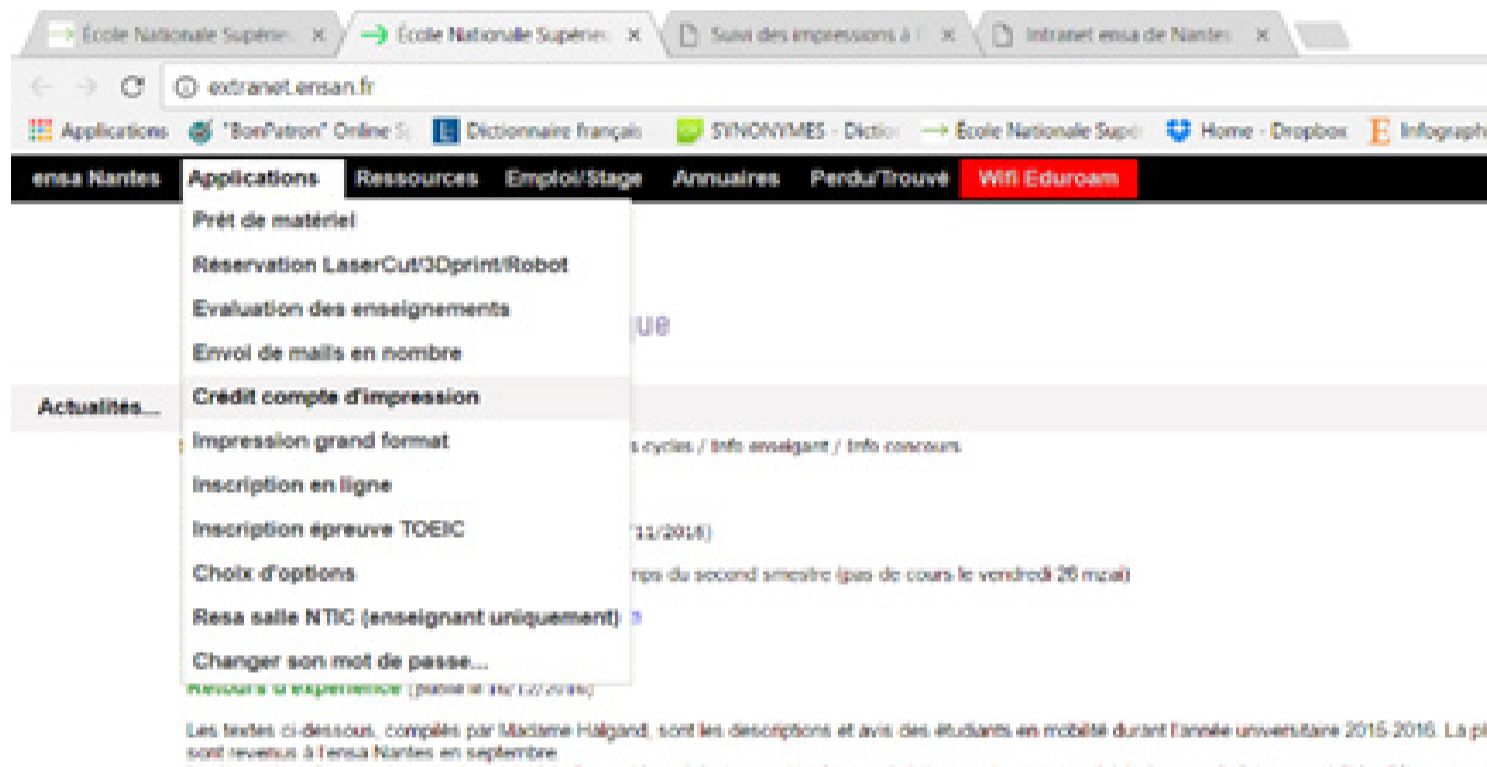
École Nationale Supérie ×
École Nationale Supérie ×
Suivi des impressions à ×
Intranet ensa de Nantes ×

extranet.ensan.fr

Applications "BonPatron" Online S Dictionnaire français SYNONYMES - Dictio École Nationale Supé Home - Dropbox Infograph

ensa Nantes Applications Ressources Emploi/Stage Annuaires Perdu/Trouvé Wifi Eduroam

Prêt de matériel
Réservation LaserCut/3Dprint/Robot
Evaluation des enseignements
Envoi de mails en nombre
Crédit compte d'impression
Impression grand format
Inscription en ligne
Inscription épreuve TOEIC
Choix d'options
Resa salle NTIC (enseignant uniquement)
Changer son mot de passe...

ue

Actualités...

s cycles / Info enseigant / Info concours

/11/2016)

mps du second smestre (pas de cours le vendredi 26 mai)

Retours d'expérience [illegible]

Les textes ci-dessous, compilés par Madame Halgand, sont les descriptions et avis des étudiants en mobilité durant l'année universitaire 2015-2016. La p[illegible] sont revenus à l'ensa Nantes en septembre